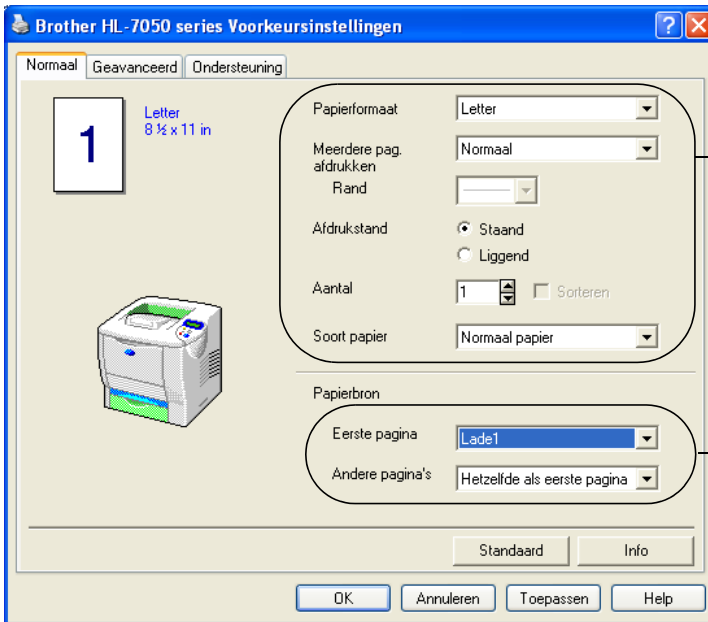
Brother HL-7050 series Voorkeursinstellingen

Normaal | Geavanceerd | Ondersteuning

1

Letter
8 ½ x 11 in

Papierformaat Letter

Meerdere pag. afdrukken Normaal

Rand

Afdrukstand Staand
Liggend

Aantal 1 Sorteren

Soort papier Normaal papier

Papierbron

Eerste pagina Lade1

Andere pagina's Hetzelfde als eerste pagina

Standaard Info

OK Annuleren Toepassen Help